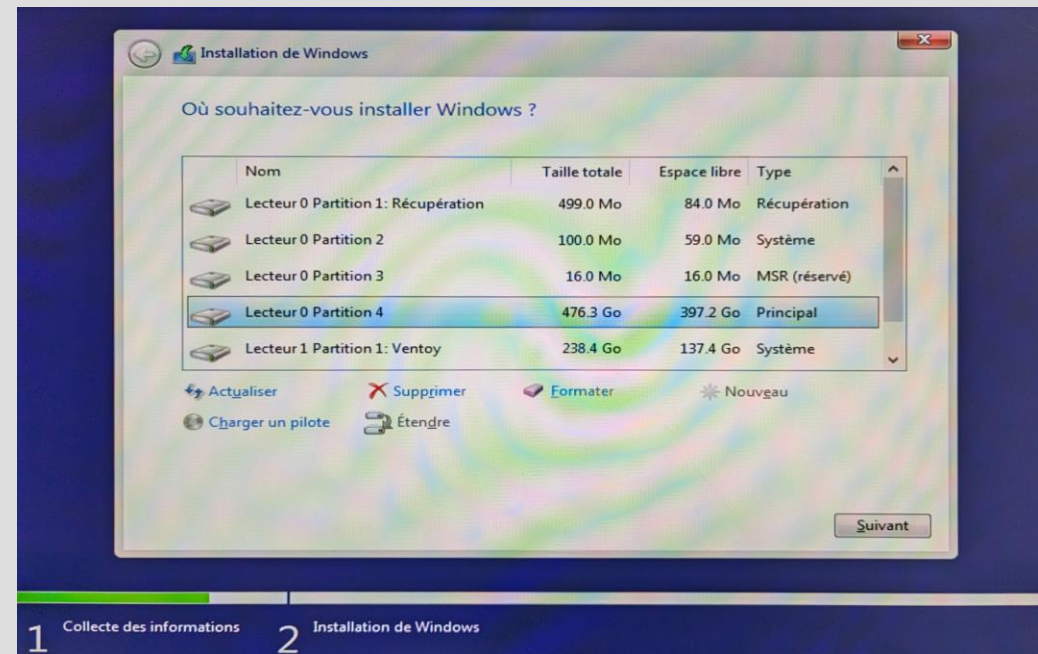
Installation de Windows

Où souhaitez-vous installer Windows ?

| Nom | Taille totale | Espace libre | Type |
|---|---|---|---|
| Lecteur 0 Partition 1: Récupération | 499.0 Mo | 84.0 Mo | Récupération |
| Lecteur 0 Partition 2 | 100.0 Mo | 59.0 Mo | Système |
| Lecteur 0 Partition 3 | 16.0 Mo | 16.0 Mo | MSR (réservé) |
| Lecteur 0 Partition 4 | 476.3 Go | 397.2 Go | Principal |
| Lecteur 1 Partition 1: Ventoy | 238.4 Go | 137.4 Go | Système |

Actualiser Supprimer Formater Nouveau
Charger un pilote Étendre

Suivant

1 Collecte des informations 2 Installation de Windows